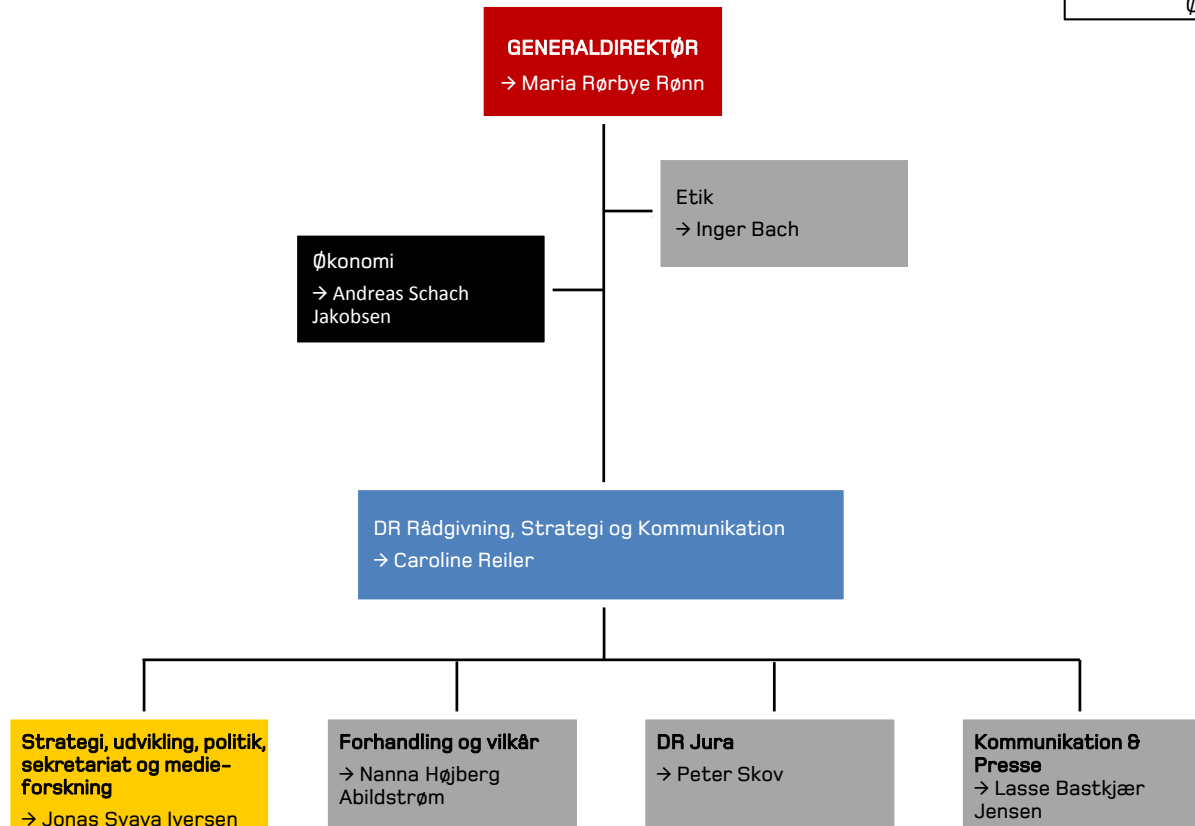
GENERALDIREKTØR
→ Maria Rørbye Rønn

Etik
→ Inger Bach

Økonomi
→ Andreas Schach Jakobsen

DR Rådgivning, Strategi og Kommunikation
→ Caroline Reiler

Strategi, udvikling, politik, sekretariat og medieforskning
→ Jonas Svava Iversen

Forhandling og vilkår
→ Nanna Højberg Abildstrøm

DR Jura
→ Peter Skov

Kommunikation & Presse
→ Lasse Bastkjær Jensen